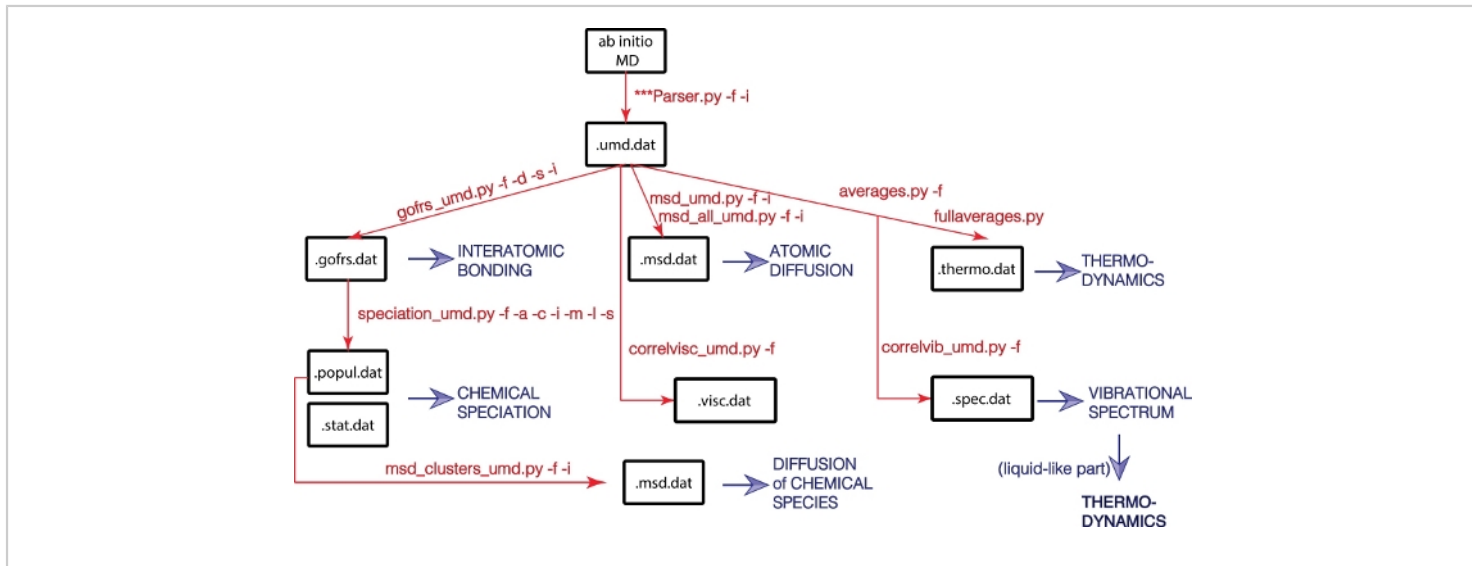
ab initio MD

***Parser.py -f -i

.umd.dat

gofrs_umd.py -f -d -s -i

msd_umd.py -f -i
msd_all_umd.py -f -i

averages.py -f
fullaverages.py

.gofrs.dat

INTERATOMIC BONDING

.msd.dat

ATOMIC DIFFUSION

.thermo.dat

THERMO-DYNAMICS

speciation_umd.py -f -a -c -i -m -l -s

correlvisc_umd.py -f

correlvib_umd.py -f

.popul.dat

.stat.dat

CHEMICAL SPECIATION

.visc.dat

.spec.dat

VIBRATIONAL SPECTRUM

msd_clusters_umd.py -f -i

.msd.dat

DIFFUSION of CHEMICAL SPECIES

(liquid-like part)

THERMO-DYNAMICS